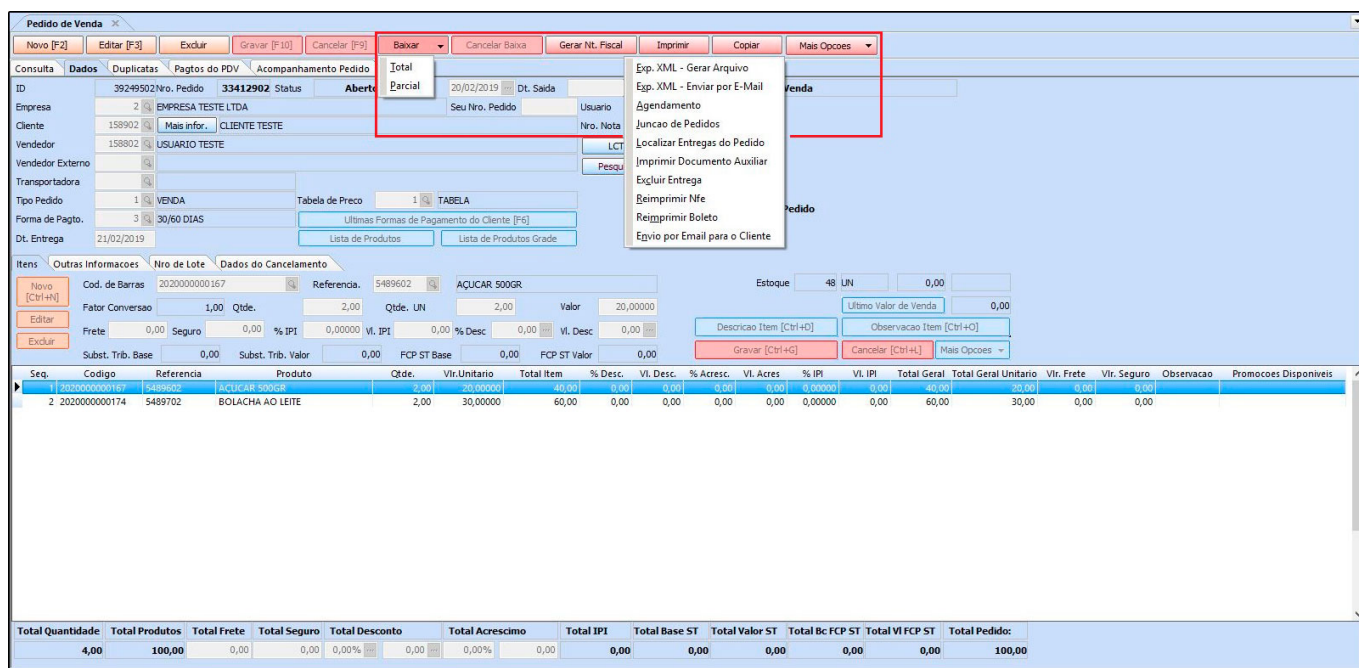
Pedido de Venda ×

Novo [F2] | Editar [F3] | Excluir | Gravar [F10] | Cancelar [F9] | Baixar | Cancelar Baixa | Gerar Nt. Fiscal | Imprimir | Copiar | Mais Opcoes

Total
Parcial

Exp. XML - Gerar Arquivo
Exp. XML - Enviar por E-Mail
Agendamento
Juncao de Pedidos
Localizar Entregas do Pedido
Imprimir Documento Auxiliar
Excluir Entrega
Reimprimir Nfe
Reimprimir Boleto
Envio por Email para o Cliente

Consulta | Dados | Duplicatas | Pagtos do PDV | Acompanhamento Pedido

ID 39249502 Nro. Pedido 33412902 Status Aberto 20/02/2019 Dt. Saida Venda
Empresa 2 EMPRESA TESTE LTDA Seu Nro. Pedido Usuario
Cliente 158902 Mais infor. CLIENTE TESTE Nro. Nota
Vendedor 158802 USUARIO TESTE LCT
Vendedor Externo Pesqu
Transportadora
Tipo Pedido 1 VENDA Tabela de Preco 1 TABELA
Forma de Pagto. 3 30/60 DIAS Ultimas Formas de Pagamento do Cliente [F6] Pedido
Dt. Entrega 21/02/2019 Lista de Produtos Lista de Produtos Grade

Itens | Outras Informacoes | Nro de Lote | Dados do Cancelamento

Novo [Ctrl+N] Cod. de Barras 2020000000167 Referencia. 5489602 ACUCAR 500GR Estoque 48 UN 0,00
Fator Conversao 1,00 Qtde. 2,00 Qtde. UN 2,00 Valor 20,00000 Ultimo Valor de Venda 0,00
Editar Frete 0,00 Seguro 0,00 % IPI 0,00000 Vl. IPI 0,00 % Desc 0,00 Vl. Desc 0,00 Descricao Item [Ctrl+D] Observacao Item [Ctrl+O]
Excluir Subst. Trib. Base 0,00 Subst. Trib. Valor 0,00 FCP ST Base 0,00 FCP ST Valor 0,00 Gravar [Ctrl+G] Cancelar [Ctrl+L] Mais Opcoes

| Seq. | Codigo | Referencia | Produto | Qtde. | Vlr.Unitario | Total Item | % Desc. | Vl. Desc. | % Acresc. | Vl. Acres | % IPI | Vl. IPI | Total Geral | Total Geral Unitario | Vlr. Frete | Vlr. Seguro | Observacao | Promocoes Disponiveis |
|---|---|---|---|---|---|---|---|---|---|---|---|---|---|---|---|---|---|---|
| 1 | 2020000000167 | 5489602 | ACUCAR 500GR | 2,00 | 20,00000 | 40,00 | 0,00 | 0,00 | 0,00 | 0,00 | 0,00000 | 0,00 | 40,00 | 20,00 | 0,00 | 0,00 | | |
| 2 | 2020000000174 | 5489702 | BOLACHA AO LEITE | 2,00 | 30,00000 | 60,00 | 0,00 | 0,00 | 0,00 | 0,00 | 0,00000 | 0,00 | 60,00 | 30,00 | 0,00 | 0,00 | | |

| Total Quantidade | Total Produtos | Total Frete | Total Seguro | Total Desconto | | Total Acrescimo | | Total IPI | Total Base ST | Total Valor ST | Total Bc FCP ST | Total Vl FCP ST | Total Pedido: |
|---|---|---|---|---|---|---|---|---|---|---|---|---|---|
| 4,00 | 100,00 | 0,00 | 0,00 | 0,00% | 0,00 | 0,00% | 0,00 | 0,00 | 0,00 | 0,00 | 0,00 | 0,00 | 100,00 |